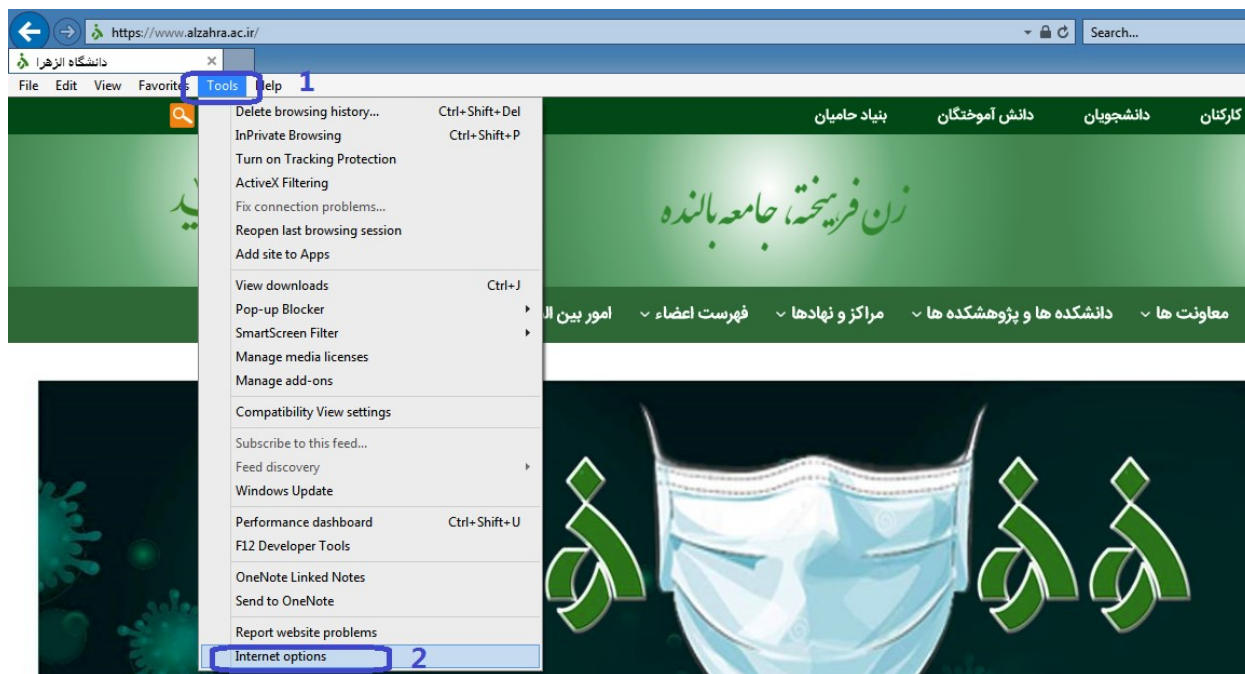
https://www.alzahra.ac.ir/

Search...

دانشگاه الزهرا

File Edit View Favorites Tools Help 1

کارکنان دانشجویان دانش آموختگان بنیاد حامیان

زن فرهیخته، جامعه بالنده

معاونت ها دانشکده ها و پژوهشکده ها مراکز و نهادها فهرست اعضاء امور بین ال

Delete browsing history... Ctrl+Shift+Del
InPrivate Browsing Ctrl+Shift+P
Turn on Tracking Protection
ActiveX Filtering
Fix connection problems...
Reopen last browsing session
Add site to Apps

View downloads Ctrl+J
Pop-up Blocker
SmartScreen Filter
Manage media licenses
Manage add-ons

Compatibility View settings

Subscribe to this feed...
Feed discovery
Windows Update

Performance dashboard Ctrl+Shift+U
F12 Developer Tools

OneNote Linked Notes
Send to OneNote

Report website problems
Internet options 2